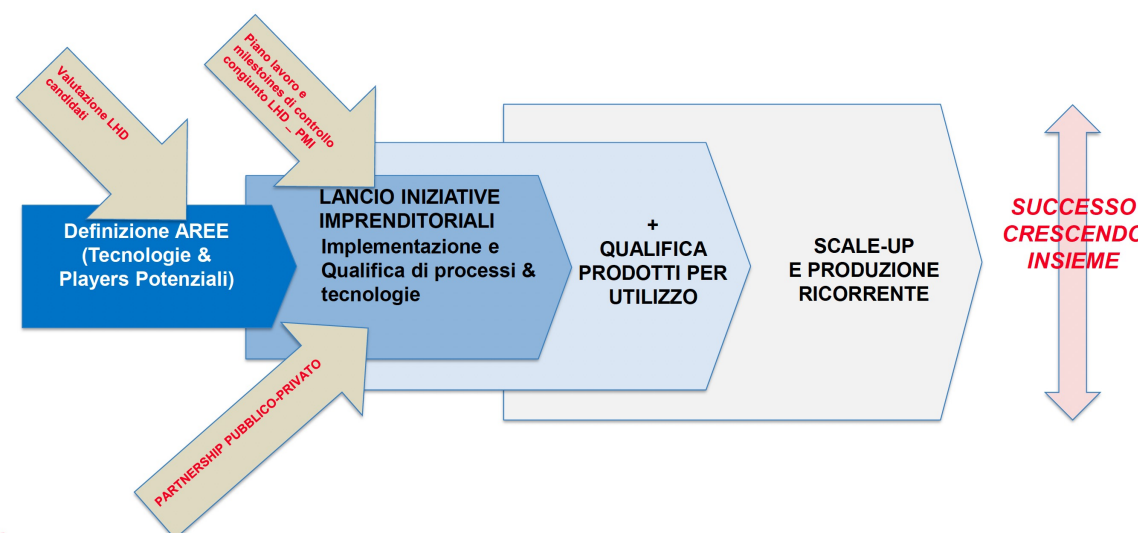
Valutazione LHD candidati

Piano lavoro e milestoines di controllo congiunto LHD _ PMI

Definizione AREE (Tecnologie & Players Potenziali)

LANCIO INIZIATIVE IMPRENDITORIALI
Implementazione e Qualifica di processi & tecnologie

+ QUALIFICA PRODOTTI PER UTILIZZO

SCALE-UP E PRODUZIONE RICORRENTE

SUCCESSO CRESCENDO INSIEME

PARTNERSHIP PUBBLICO-PRIVATO